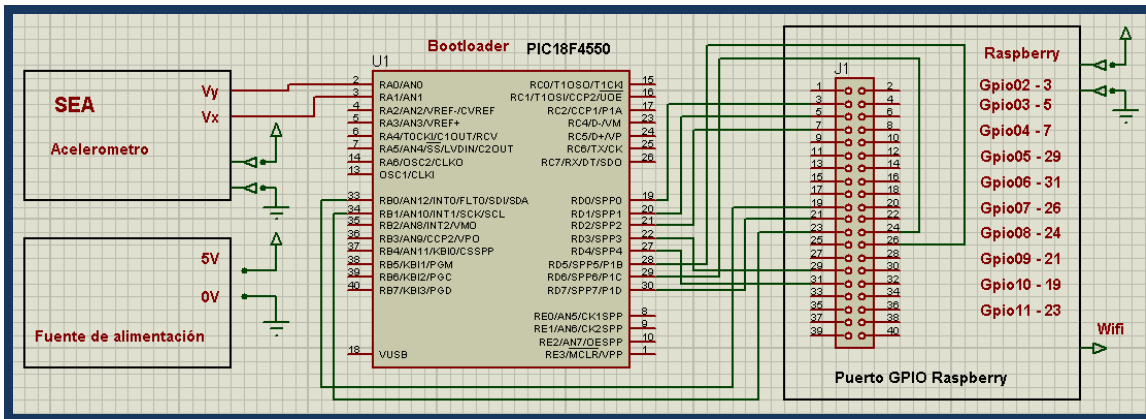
SEA

Acelerometro

Vy
Vx

Fuente de alimentación

5V
0V

U1

Bootloader PIC18F4550

2 RA0/AN0
3 RA1/AN1
4 RA2/AN2/VREF-/CVREF
5 RA3/AN3/VREF+
6 RA4/T0CKI/C1OUT/RCV
7 RA5/AN4/SS/LVDIN/C2OUT
14 RA6/OSC2/CLKO
13 OSC1/CLKI

33 RB0/AN12/INT0/FLT0/SDI/SDA
34 RB1/AN10/INT1/SCK/SCL
35 RB2/AN8/INT2/VMO
36 RB3/AN9/CCP2/VPO
37 RB4/AN11/KBI0/CSSPP
38 RB5/KBI1/PGM
39 RB6/KBI2/PGC
40 RB7/KBI3/PGD

18 VUSB

RC0/T1OSO/T1CKI 15
RC1/T1OSI/CCP2/UOE 16
RC2/CCP1/P1A 17
RC4/D-/VM 23
RC5/D+/VP 24
RC6/TX/CK 25
RC7/RX/DT/SDO 26

RD0/SPP0 19
RD1/SPP1 20
RD2/SPP2 21
RD3/SPP3 22
RD4/SPP4 27
RD5/SPP5/P1B 28
RD6/SPP6/P1C 29
RD7/SPP7/P1D 30

RE0/AN5/CK1SPP 8
RE1/AN6/CK2SPP 9
RE2/AN7/OESPP 10
RE3/MCLR/VPP 1

J1

1 2
3 4
5 6
7 8
9 10
11 12
13 14
15 16
17 18
19 20
21 22
23 24
25 26
27 28
29 30
31 32
33 34
35 36
37 38
39 40

Puerto GPIO Raspberry

Raspberry
Gpio02 - 3
Gpio03 - 5
Gpio04 - 7
Gpio05 - 29
Gpio06 - 31
Gpio07 - 26
Gpio08 - 24
Gpio09 - 21
Gpio10 - 19
Gpio11 - 23

Wifi